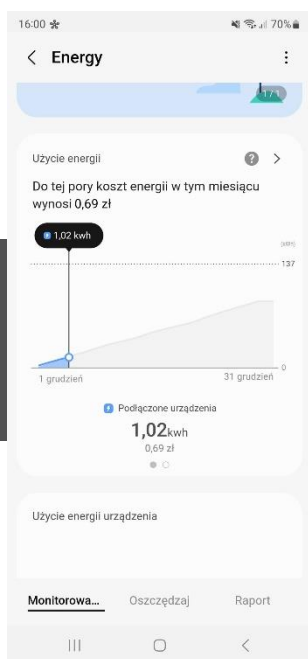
16:00 ❄ 70%

< Energy ⋮

Użycie energii ? >

Do tej pory koszt energii w tym miesiącu wynosi 0,69 zł

1,02 kwh

(kwh)

137

0

1 grudzień

31 grudzień

Podłączone urządzenia

1,02kwh

0,69 zł

Użycie energii urządzenia

Monitorowa... Oszczędzaj Raport